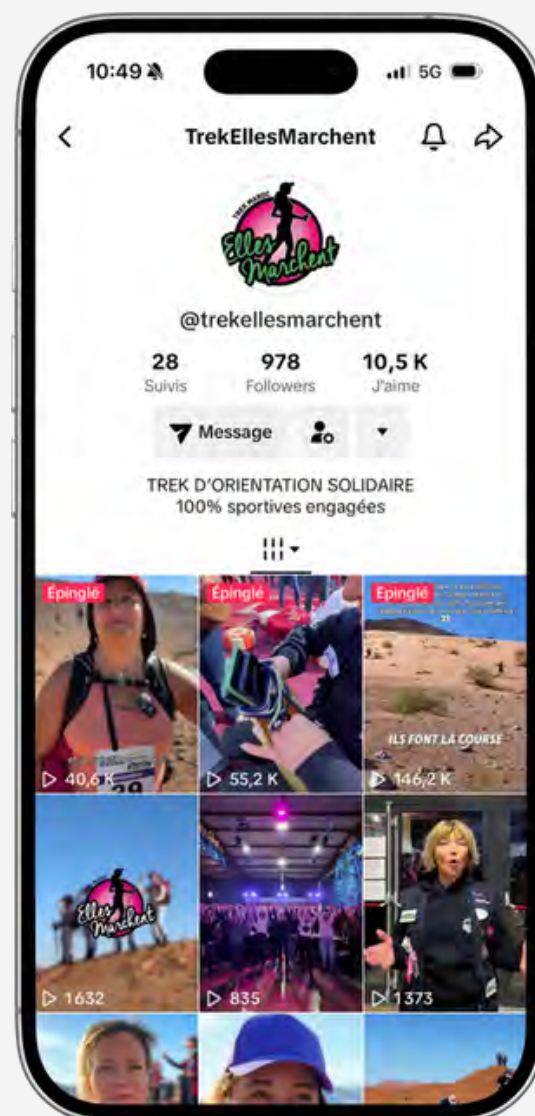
10:49

5G

TrekEllesMarchent

TREK MAROC
Elles Marchent

@trekellesmarchent

28
Suivis

978
Followers

10,5 K
J'aime

Message

TREK D'ORIENTATION SOLIDAIRE
100% sportives engagées

Épinglé
40,6 K

Épinglé
55,2 K

Épinglé
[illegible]
ILS FONT LA COURSE
146,2 K

Elles Marchent
1632

835

1373